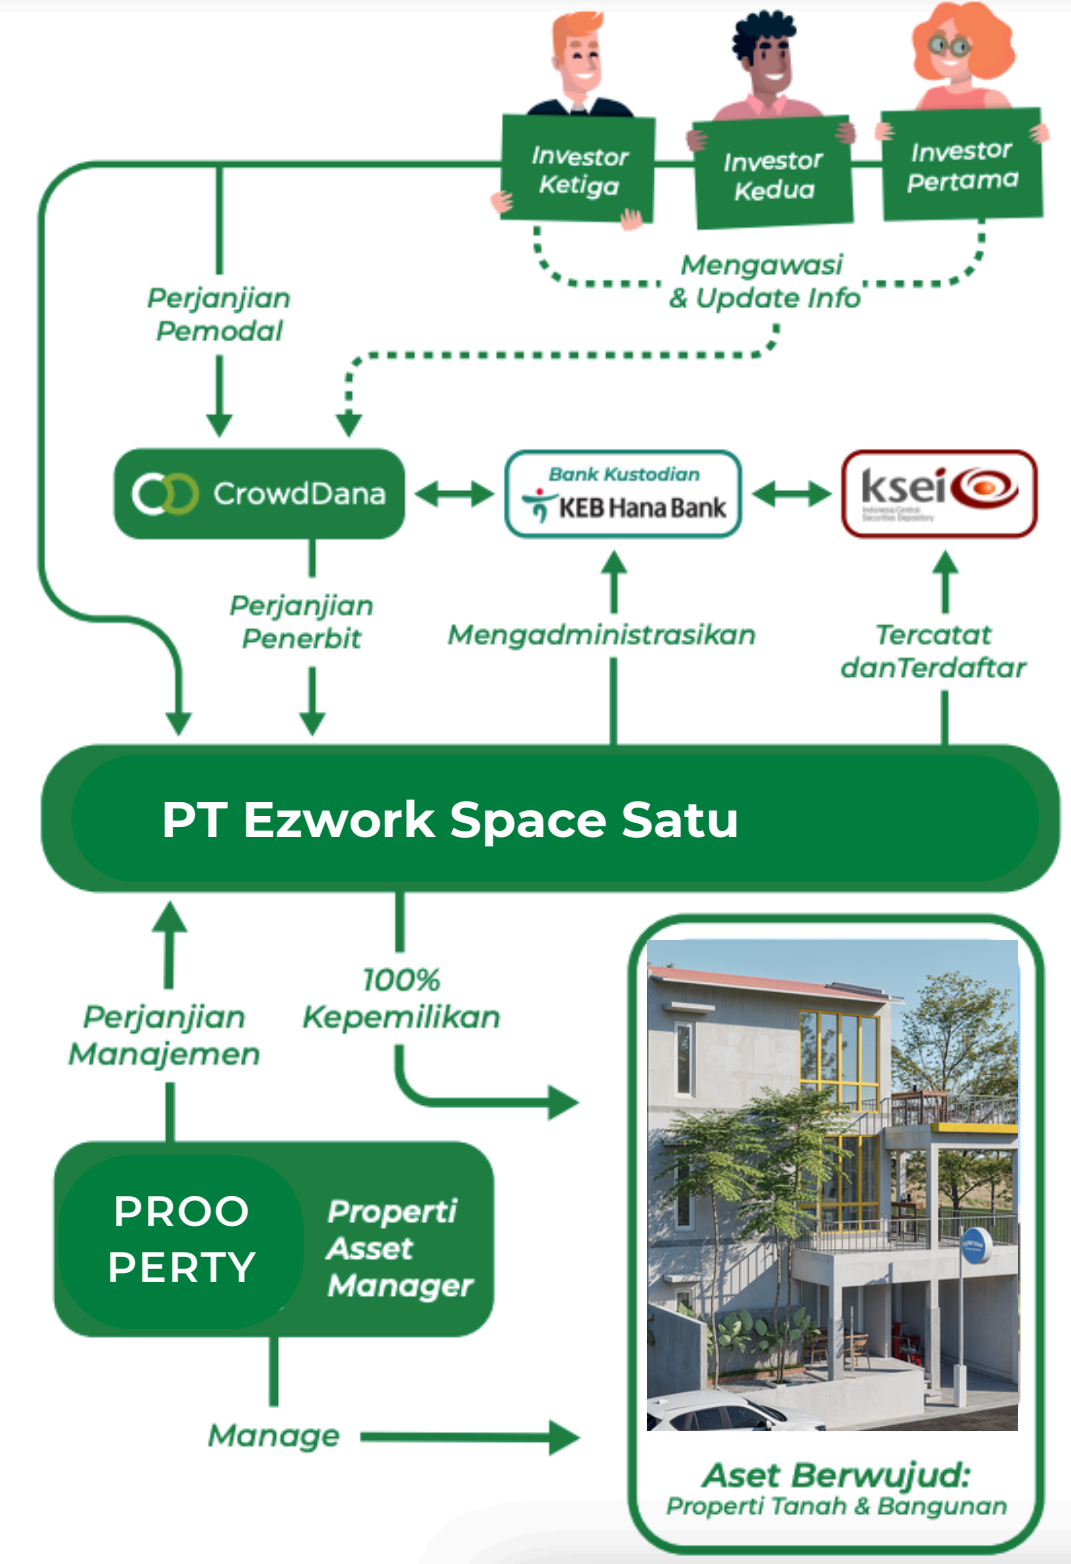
Investor Ketiga

Investor Kedua

Investor Pertama

Mengawasi & Update Info

Perjanjian Pemodal

CrowdDana

Bank Kustodian
KEB Hana Bank

ksei

Perjanjian Penerbit

Mengadministrasikan

Tercatat danTerdaftar

PT Ezwork Space Satu

Perjanjian Manajemen

100% Kepemilikan

PROO PERTY

Properti Asset Manager

Manage

Aset Berwujud:
Properti Tanah & Bangunan